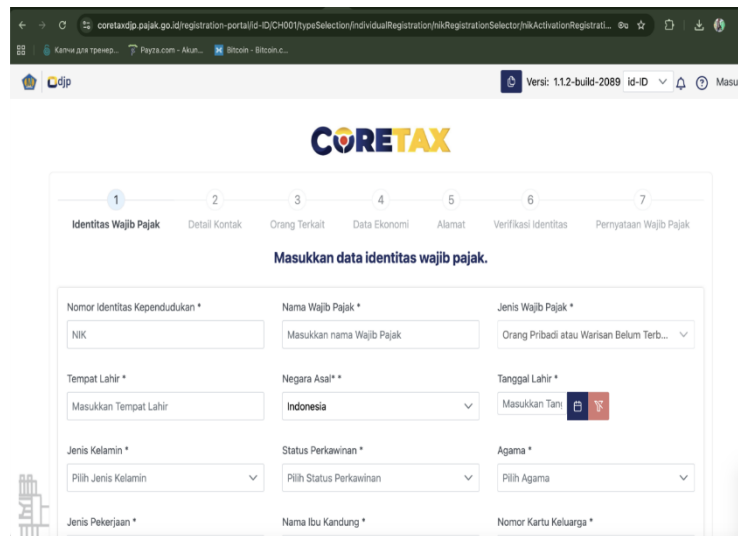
coretaxdjp.pajak.go.id/registration-portal/id-ID/CH001/typeSelection/individualRegistration/nikRegistrationSelector/nikActivationRegistrati...

Калчи для тренер... Payza.com - Akun... Bitcoin - Bitcoin.c...

djp

Versi: 1.1.2-build-2089 id-ID Masu

CORETAX

1 Identitas Wajib Pajak
2 Detail Kontak
3 Orang Terkait
4 Data Ekonomi
5 Alamat
6 Verifikasi Identitas
7 Pernyataan Wajib Pajak

Masukkan data identitas wajib pajak.

Nomor Identitas Kependudukan *
NIK

Nama Wajib Pajak *
Masukkan nama Wajib Pajak

Jenis Wajib Pajak *
Orang Pribadi atau Warisan Belum Terb...

Tempat Lahir *
Masukkan Tempat Lahir

Negara Asal* *
Indonesia

Tanggal Lahir *
Masukkan Tan

Jenis Kelamin *
Pilih Jenis Kelamin

Status Perkawinan *
Pilih Status Perkawinan

Agama *
Pilih Agama

Jenis Pekerjaan *

Nama Ibu Kandung *

Nomor Kartu Keluarga *